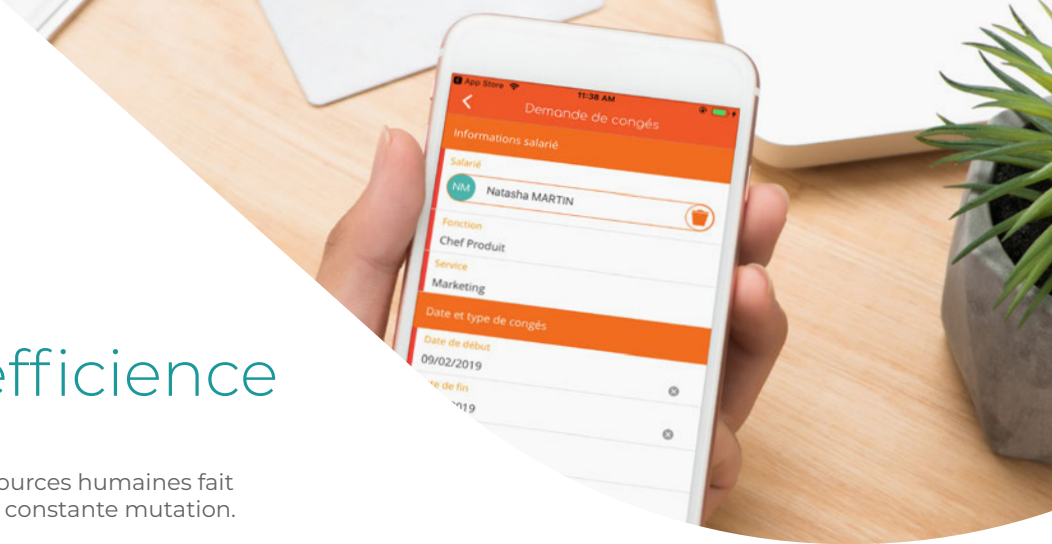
App Store 11:38 AM

Demande de congés

Informations salarié

Salarié

NM Natasha MARTIN

Fonction

Chef Produit

Service

Marketing

Date et type de congés

Date de début

09/02/2019

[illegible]e de fin

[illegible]019

efficience

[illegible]ources humaines fait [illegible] constante mutation.